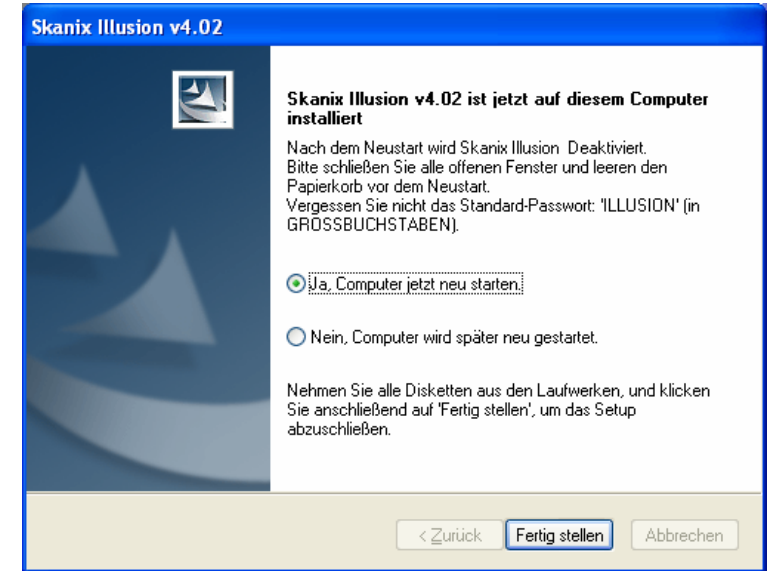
Skanix Illusion v4.02

Skanix Illusion v4.02 ist jetzt auf diesem Computer installiert

Nach dem Neustart wird Skanix Illusion  Deaktiviert.
Bitte schließen Sie alle offenen Fenster und leeren den Papierkorb vor dem Neustart.
Vergessen Sie nicht das Standard-Passwort: 'ILLUSION' (in GROSSBUCHSTABEN).

Ja, Computer jetzt neu starten.

Nein, Computer wird später neu gestartet.

Nehmen Sie alle Disketten aus den Laufwerken, und klicken Sie anschließend auf 'Fertig stellen', um das Setup abzuschließen.

< Zurück | Fertig stellen | Abbrechen